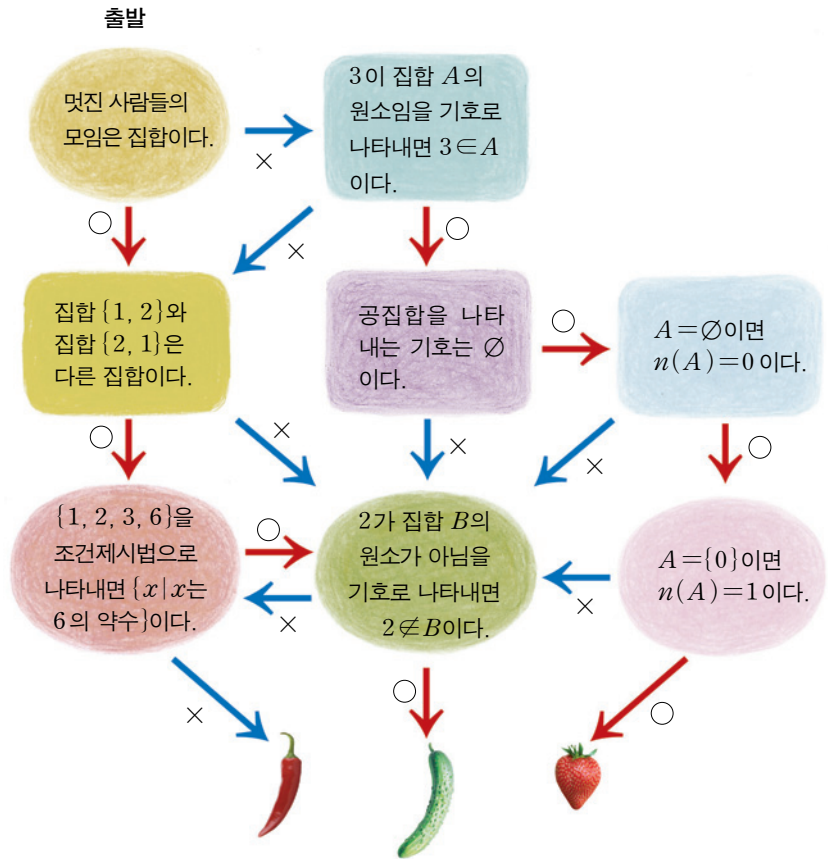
출발

멋진 사람들의 모임은 집합이다.

×

3이 집합 $A$의 원소임을 기호로 나타내면 $3\in A$이다.

○

×

○

집합 $\{1, 2\}$와 집합 $\{2, 1\}$은 다른 집합이다.

공집합을 나타내는 기호는 $\varnothing$이다.

○

$A=\varnothing$이면 $n(A)=0$이다.

○

×

×

×

○

$\{1, 2, 3, 6\}$을 조건제시법으로 나타내면 $\{x\mid x$는 6의 약수$\}$이다.

○

×

2가 집합 $B$의 원소가 아님을 기호로 나타내면 $2\notin B$이다.

×

$A=\{0\}$이면 $n(A)=1$이다.

×

○

○